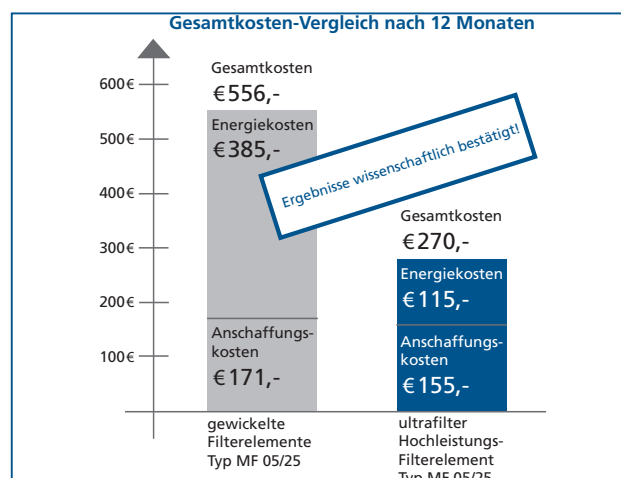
Gesamtkosten-Vergleich nach 12 Monaten

600€
500€
400€
300€
200€
100€

Gesamtkosten
€556,-

Energiekosten
€385,-

Anschaffungskosten
€171,-

Ergebnisse wissenschaftlich bestätigt!

Gesamtkosten
€270,-

Energiekosten
€115,-

Anschaffungskosten
€155,-

gewickelte Filterelemente Typ MF 05/25

ultrafilter Hochleistungs-Filterelement Typ MF 05/25